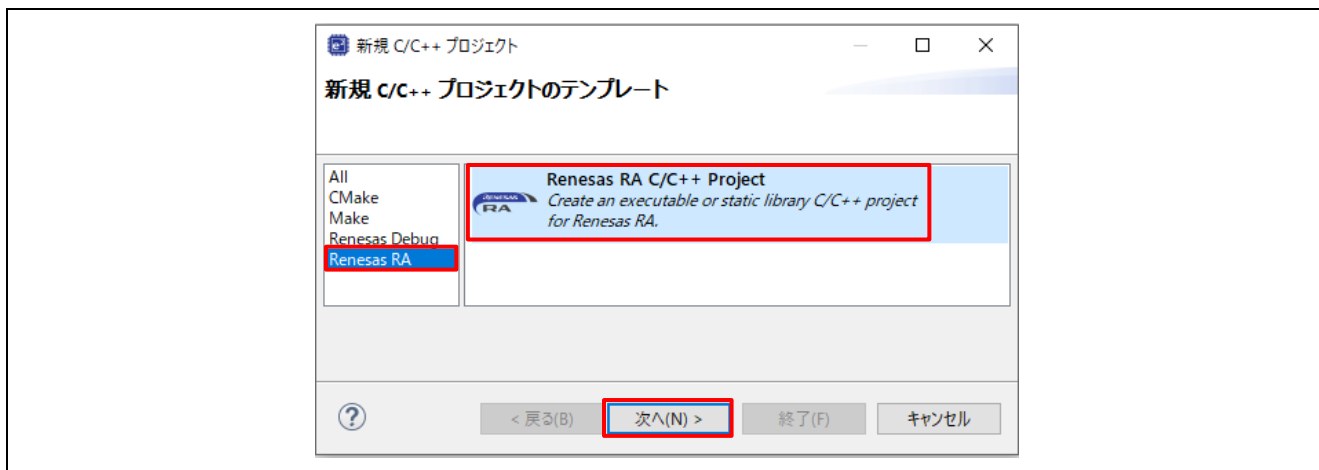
新規 C/C++ プロジェクト

新規 C/C++ プロジェクトのテンプレート

All
CMake
Make
Renesas Debug
Renesas RA

RENESAS RA

Renesas RA C/C++ Project
Create an executable or static library C/C++ project for Renesas RA.

?

< 戻る(B)

次へ(N) >

終了(F)

キャンセル